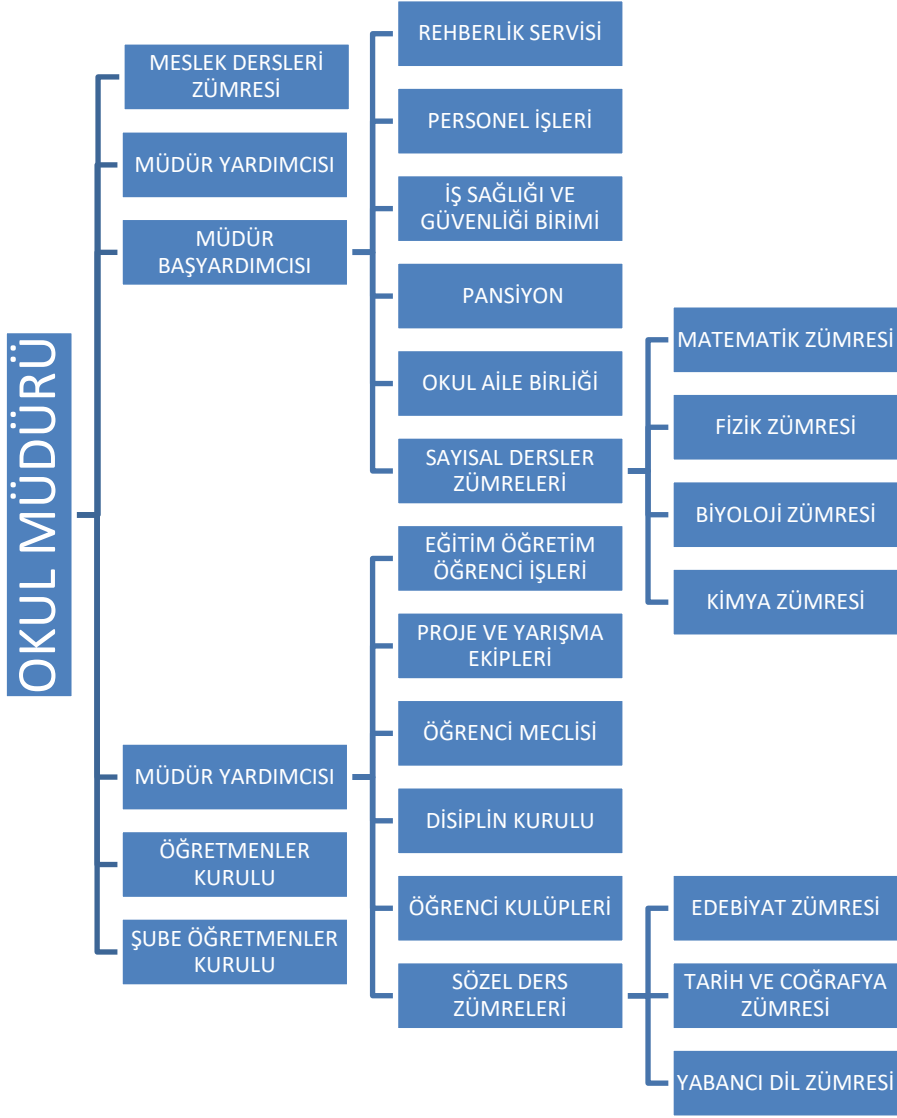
OKUL MÜDÜRÜ

MESLEK DERSLERİ ZÜMRESİ

MÜDÜR YARDIMCISI

MÜDÜR BAŞYARDIMCISI

REHBERLİK SERVİSİ

PERSONEL İŞLERİ

İŞ SAĞLIĞI VE GÜVENLİĞİ BİRİMİ

PANSİYON

OKUL AİLE BİRLİĞİ

SAYISAL DERSLER ZÜMRELERİ

MATEMATİK ZÜMRESİ

FİZİK ZÜMRESİ

BİYOLOJİ ZÜMRESİ

KİMYA ZÜMRESİ

MÜDÜR YARDIMCISI

EĞİTİM ÖĞRETİM ÖĞRENCİ İŞLERİ

PROJE VE YARIŞMA EKİPLERİ

ÖĞRENCİ MECLİSİ

DİSİPLİN KURULU

ÖĞRENCİ KULÜPLERİ

SÖZEL DERS ZÜMRELERİ

EDEBİYAT ZÜMRESİ

TARİH VE COĞRAFYA ZÜMRESİ

YABANCI DİL ZÜMRESİ

ÖĞRETMENLER KURULU

ŞUBE ÖĞRETMENLER KURULU